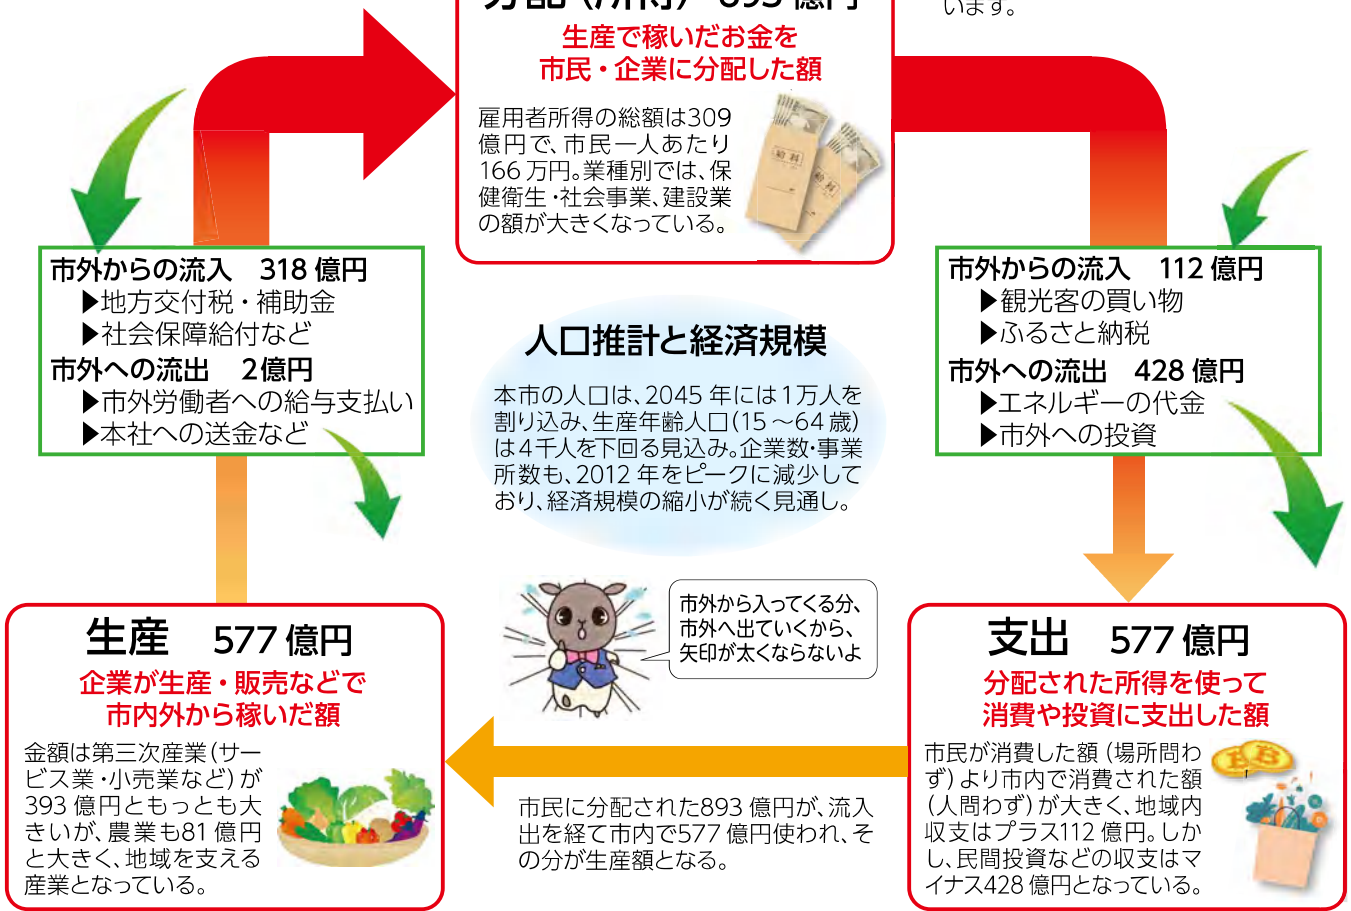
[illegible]

います。

生産で稼いだお金を
市民・企業に分配した額

雇用者所得の総額は309億円で、市民一人あたり166万円。業種別では、保健衛生・社会事業、建設業の額が大きくなっている。

給料

給料

市外からの流入　318億円
▶地方交付税・補助金
▶社会保障給付など
市外への流出　2億円
▶市外労働者への給与支払い
▶本社への送金など

人口推計と経済規模

本市の人口は、2045年には1万人を割り込み、生産年齢人口（15～64歳）は4千人を下回る見込み。企業数・事業所数も、2012年をピークに減少しており、経済規模の縮小が続く見通し。

市外からの流入　112億円
▶観光客の買い物
▶ふるさと納税
市外への流出　428億円
▶エネルギーの代金
▶市外への投資

市外から入ってくる分、市外へ出ていくから、矢印が太くならないよ

生産　577億円
企業が生産・販売などで
市内外から稼いだ額

金額は第三次産業（サービス業・小売業など）が393億円ともっとも大きいが、農業も81億円と大きく、地域を支える産業となっている。

市民に分配された893億円が、流入出を経て市内で577億円使われ、その分が生産額となる。

支出　577億円
分配された所得を使って
消費や投資に支出した額

市民が消費した額（場所問わず）より市内で消費された額（人問わず）が大きく、地域内収支はプラス112億円。しかし、民間投資などの収支はマイナス428億円となっている。